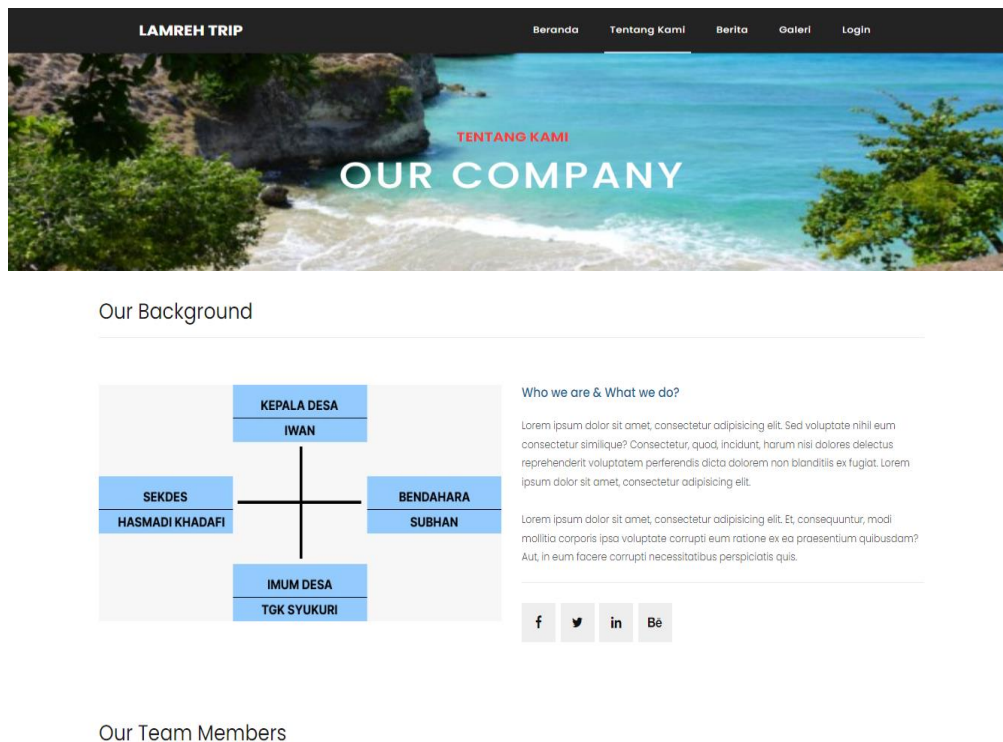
LAMREH TRIP

Beranda Tentang Kami Berita Galeri Login

TENTANG KAMI

OUR COMPANY

Our Background

KEPALA DESA
IWAN

SEKDES
HASMADI KHADAFI

BENDAHARA
SUBHAN

IMUM DESA
TGK SYUKURI

Who we are & What we do?

Lorem ipsum dolor sit amet, consectetur adipisicing elit. Sed voluptate nihil eum consectetur similique? Consectetur, quod, incidunt, harum nisi dolores delectus reprehenderit voluptatem perferendis dicta dolorem non blanditiis ex fugiat. Lorem ipsum dolor sit amet, consectetur adipisicing elit.

Lorem ipsum dolor sit amet, consectetur adipisicing elit. Et, consequuntur, modi mollitia corporis ipsa voluptate corrupti eum ratione ex ea praesentium quibusdam? Aut, in eum facere corrupti necessitatibus perspiciatis quis.

f in Bē

Our Team Members